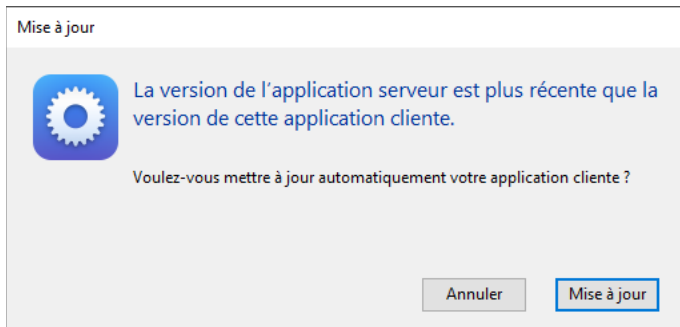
Mise à jour

La version de l’application serveur est plus récente que la version de cette application cliente.

Voulez-vous mettre à jour automatiquement votre application cliente ?

Annuler

Mise à jour